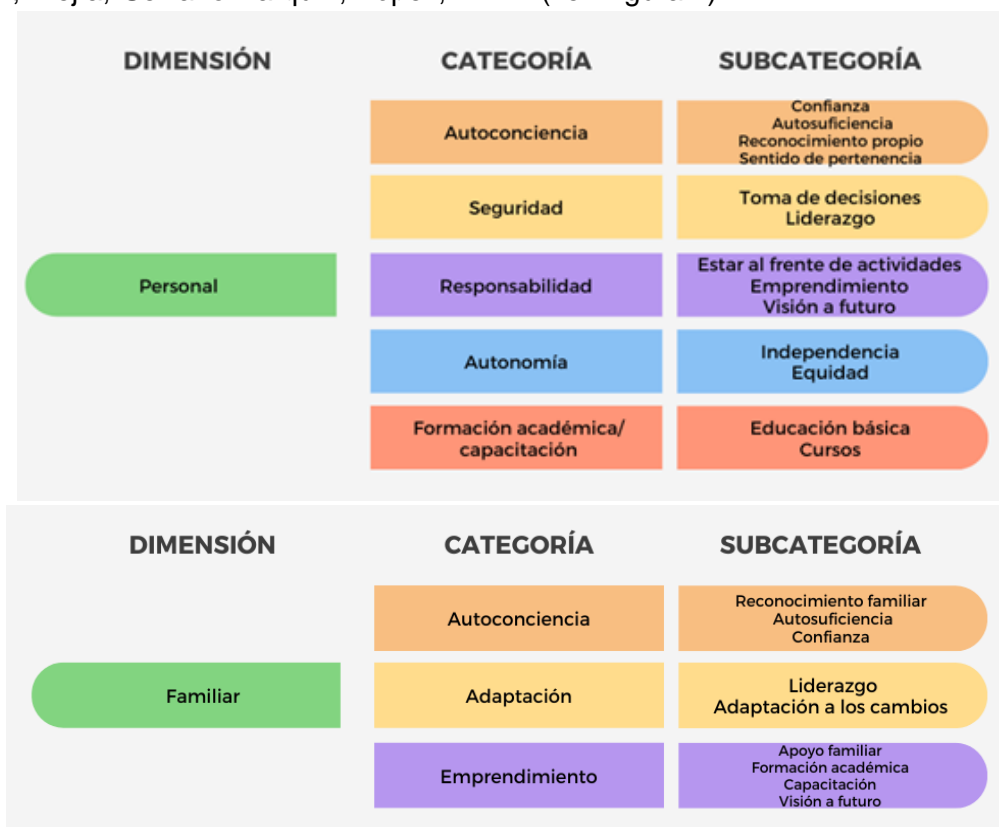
| DIMENSIÓN | CATEGORÍA | SUBCATEGORÍA |
|---|---|---|
| Personal | Autoconciencia | Confianza Autosuficiencia Reconocimiento propio Sentido de pertenencia |
| | Seguridad | Toma de decisiones Liderazgo |
| | Responsabilidad | Estar al frente de actividades Emprendimiento Visión a futuro |
| | Autonomía | Independencia Equidad |
| | Formación académica/ capacitación | Educación básica Cursos |

| DIMENSIÓN | CATEGORÍA | SUBCATEGORÍA |
|---|---|---|
| Familiar | Autoconciencia | Reconocimiento familiar Autosuficiencia Confianza |
| | Adaptación | Liderazgo Adaptación a los cambios |
| | Emprendimiento | Apoyo familiar Formación académica Capacitación Visión a futuro |